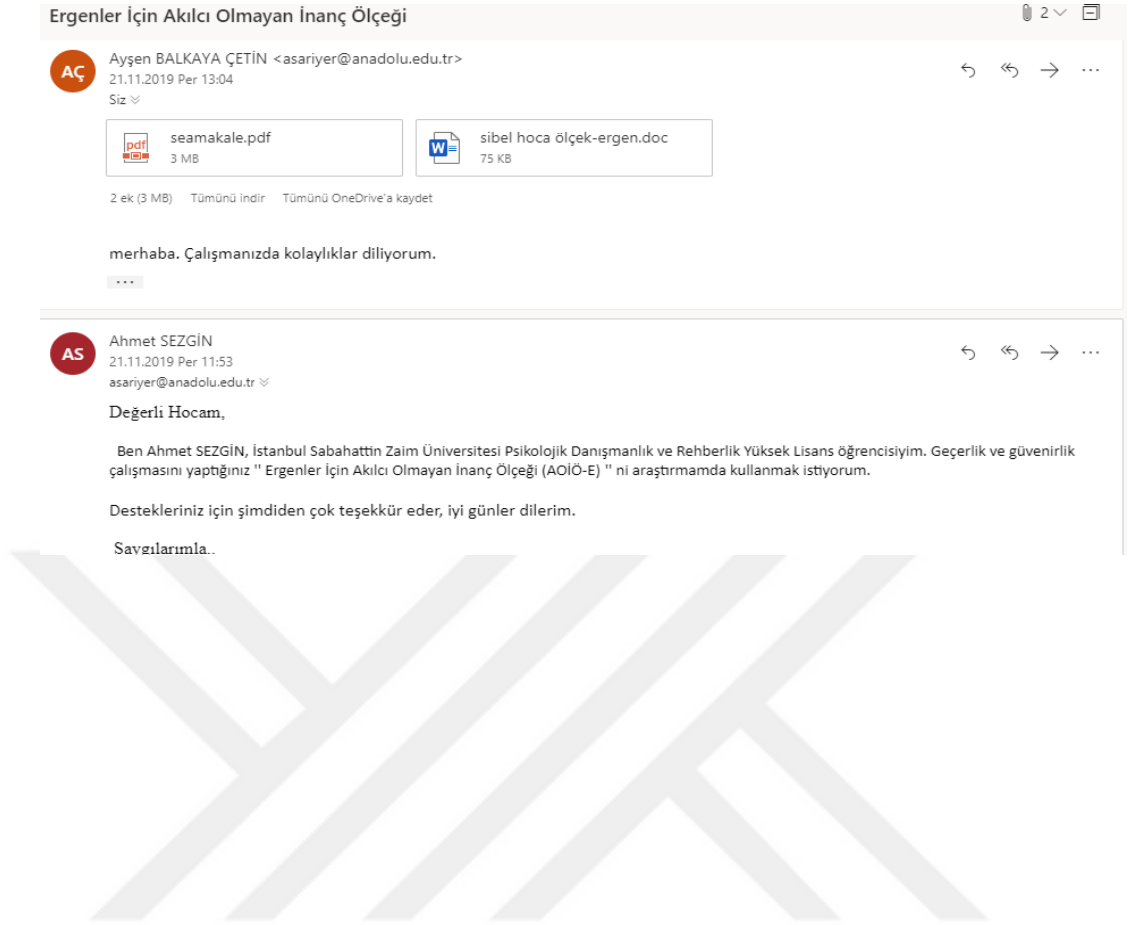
Ergenler İçin Akılcı Olmayan İnanç Ölçeği

2

AÇ

Ayşen BALKAYA ÇETİN <asariyer@anadolu.edu.tr>
21.11.2019 Per 13:04
Siz

pdf seamakale.pdf
3 MB

sibel hoca ölçek-ergen.doc
75 KB

2 ek (3 MB) Tümünü indir Tümünü OneDrive'a kaydet

merhaba. Çalışmanızda kolaylıklar diliyorum.

...

AS

Ahmet SEZGİN
21.11.2019 Per 11:53
asariyer@anadolu.edu.tr

Değerli Hocam,

Ben Ahmet SEZGİN, İstanbul Sabahattin Zaim Üniversitesi Psikolojik Danışmanlık ve Rehberlik Yüksek Lisans öğrencisiyim. Geçerlik ve güvenirlik çalışmasını yaptığınız '' Ergenler İçin Akılcı Olmayan İnanç Ölçeği (AOİÖ-E) '' ni araştırmamda kullanmak istiyorum.

Destekleriniz için şimdiden çok teşekkür eder, iyi günler dilerim.

Saygılarımla..